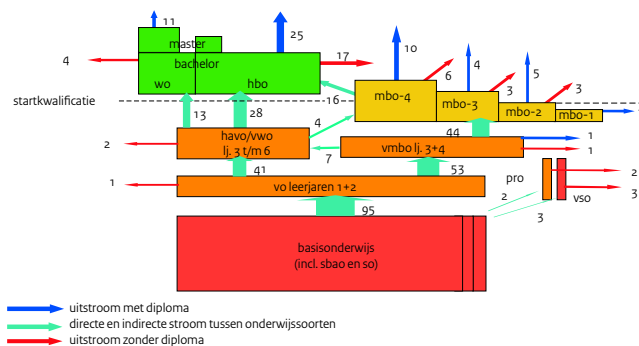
11
master
25
4
bachelor
17
10
wo
hbo
6
4
5
3
3
startkwalificatie
16
mbo-4
mbo-3
mbo-2
mbo-1
13
28
44
1
4
2
havo/vwo lj. 3 t/m 6
vmbo lj. 3+4
1
7
41
53
2
1
vo leerjaren 1+2
pro
3
2
vso
95
3
basisonderwijs (incl. sbao en so)
uitstroom met diploma
directe en indirecte stroom tussen onderwijssoorten
uitstroom zonder diploma